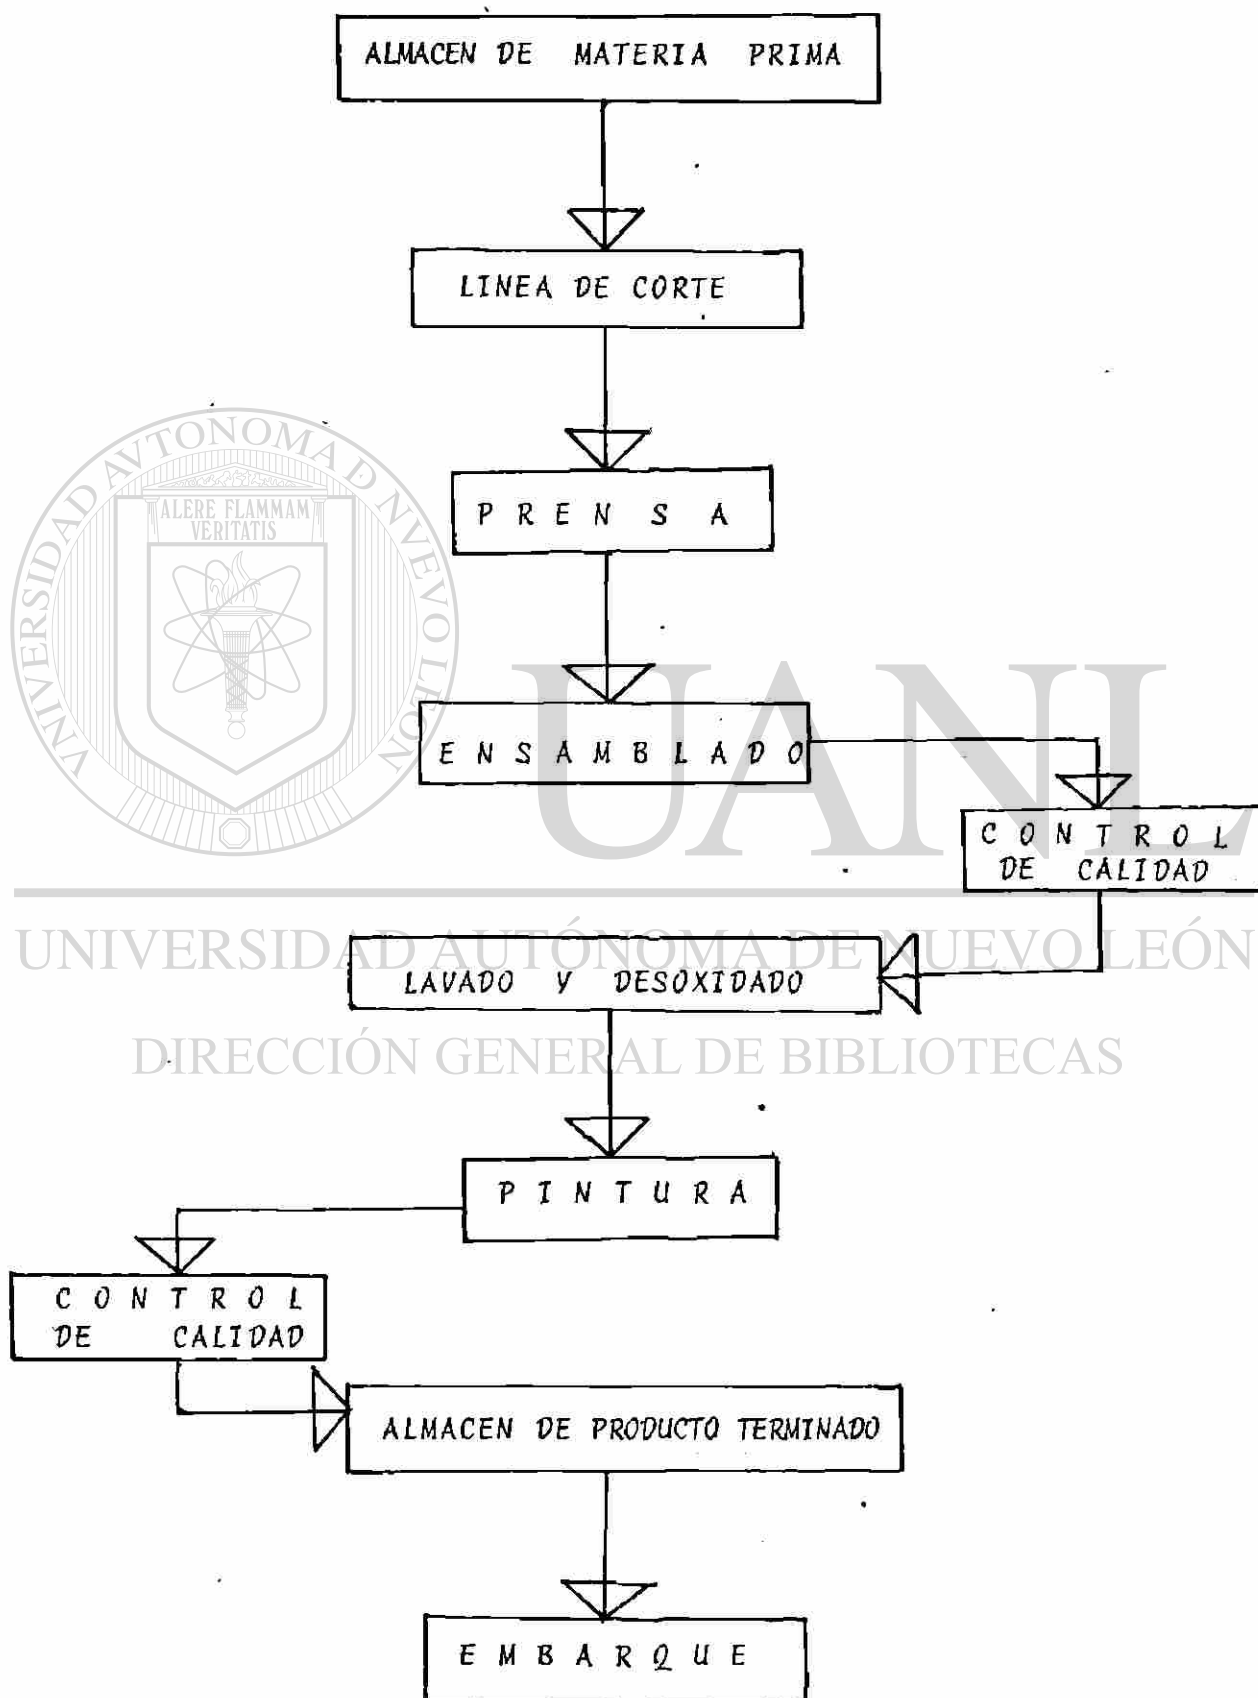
ALMACEN DE MATERIA PRIMA

LINEA DE CORTE

P R E N S A

E N S A M B L A D O

C O N T R O L DE CALIDAD

LAVADO Y DESOXIDADO

P I N T U R A

C O N T R O L DE CALIDAD

ALMACEN DE PRODUCTO TERMINADO

E M B A R Q U E

UNIVERSIDAD AUTÓNOMA DE NUEVO LEÓN
ALERE FLAMMAM VERITATIS
UANL
UNIVERSIDAD AUTÓNOMA DE NUEVO LEÓN
DIRECCIÓN GENERAL DE BIBLIOTECAS